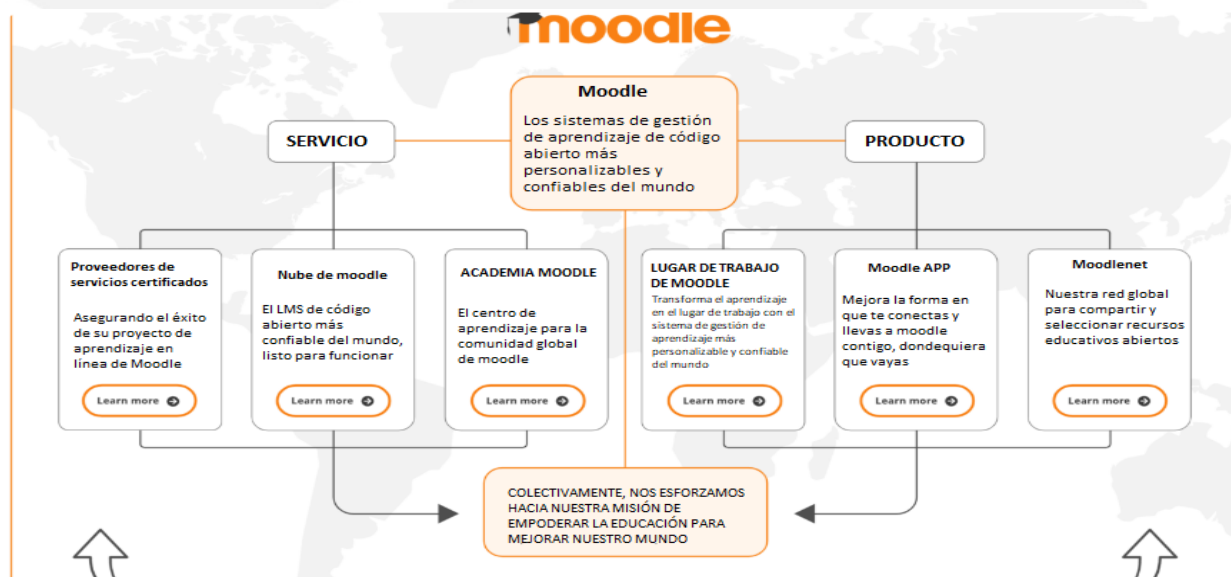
moodle

Moodle
Los sistemas de gestión de aprendizaje de código abierto más personalizables y confiables del mundo

SERVICIO

PRODUCTO

Proveedores de servicios certificados
Asegurando el éxito de su proyecto de aprendizaje en línea de Moodle
Learn more

Nube de moodle
El LMS de código abierto más confiable del mundo, listo para funcionar
Learn more

ACADEMIA MOODLE
El centro de aprendizaje para la comunidad global de moodle
Learn more

LUGAR DE TRABAJO DE MOODLE
Transforma el aprendizaje en el lugar de trabajo con el sistema de gestión de aprendizaje más personalizable y confiable del mundo
Learn more

Moodle APP
Mejora la forma en que te conectas y llevas a moodle contigo, dondequiera que vayas
Learn more

Moodlenet
Nuestra red global para compartir y seleccionar recursos educativos abiertos
Learn more

COLECTIVAMENTE, NOS ESFORZAMOS HACIA NUESTRA MISIÓN DE EMPODERAR LA EDUCACIÓN PARA MEJORAR NUESTRO MUNDO